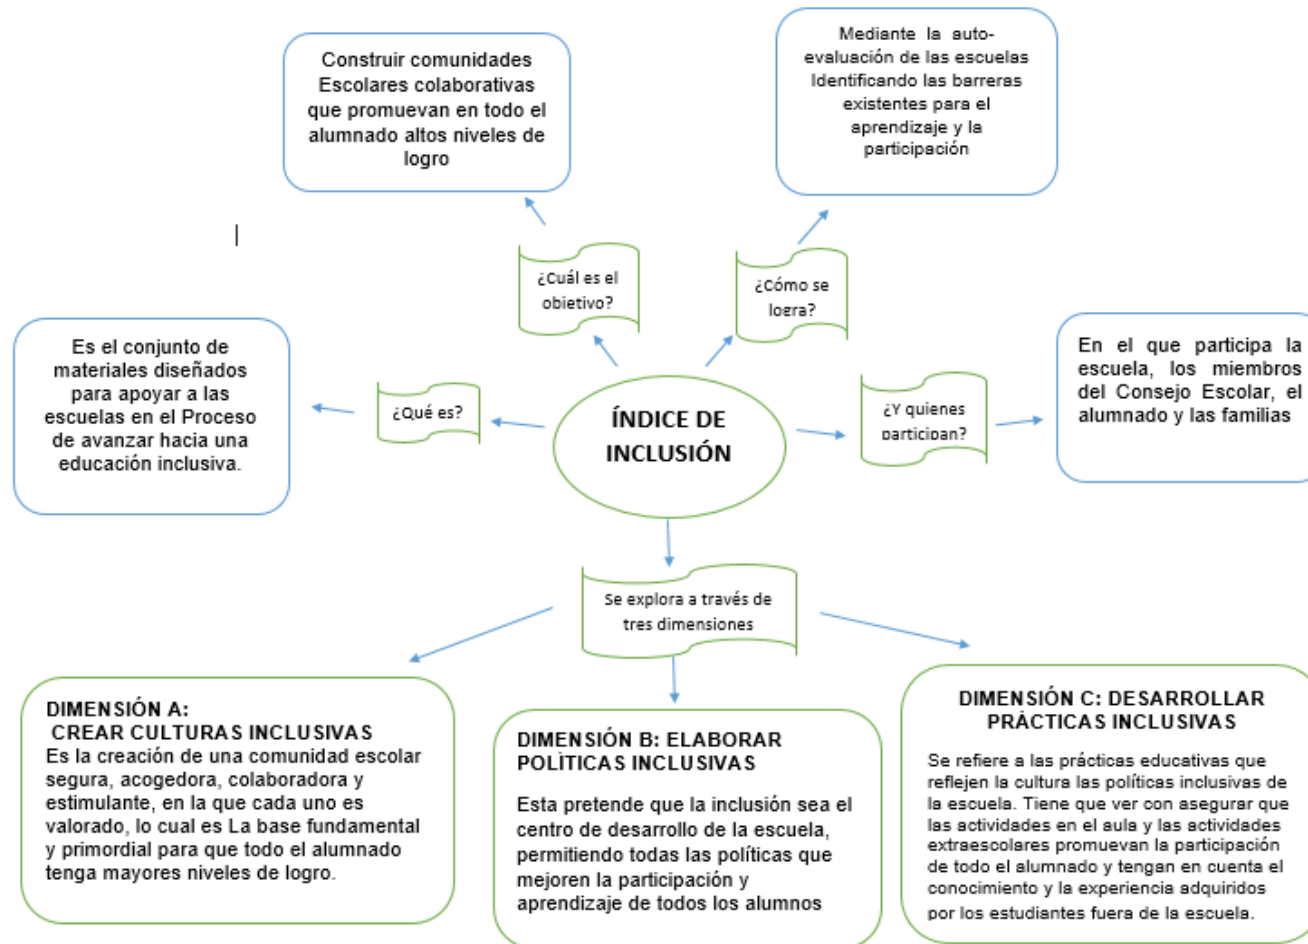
Construir comunidades Escolares colaborativas que promuevan en todo el alumnado altos niveles de logro

Mediante la auto-evaluación de las escuelas Identificando las barreras existentes para el aprendizaje y la participación

¿Cuál es el objetivo?

¿Cómo se logra?

Es el conjunto de materiales diseñados para apoyar a las escuelas en el Proceso de avanzar hacia una educación inclusiva.

¿Qué es?

ÍNDICE DE INCLUSIÓN

¿Y quienes participan?

En el que participa la escuela, los miembros del Consejo Escolar, el alumnado y las familias

Se explora a través de tres dimensiones

DIMENSIÓN A: CREAR CULTURAS INCLUSIVAS
Es la creación de una comunidad escolar segura, acogedora, colaboradora y estimulante, en la que cada uno es valorado, lo cual es La base fundamental y primordial para que todo el alumnado tenga mayores niveles de logro.

DIMENSIÓN B: ELABORAR POLÍTICAS INCLUSIVAS

Esta pretende que la inclusión sea el centro de desarrollo de la escuela, permitiendo todas las políticas que mejoren la participación y aprendizaje de todos los alumnos

DIMENSIÓN C: DESARROLLAR PRÁCTICAS INCLUSIVAS

Se refiere a las prácticas educativas que reflejen la cultura las políticas inclusivas de la escuela. Tiene que ver con asegurar que las actividades en el aula y las actividades extraescolares promuevan la participación de todo el alumnado y tengan en cuenta el conocimiento y la experiencia adquiridos por los estudiantes fuera de la escuela.